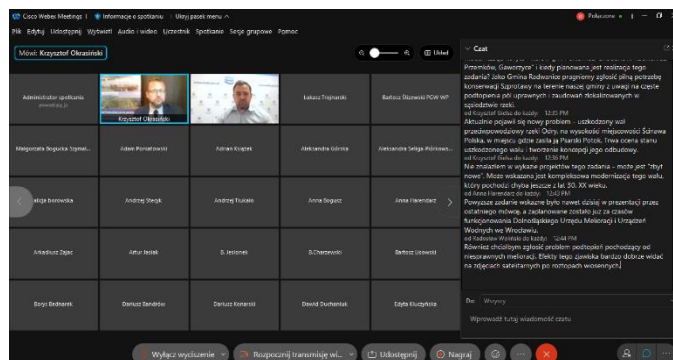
Cisco Webex Meetings | Informacje o spotkaniu | Ukryj pasek menu ^

Połączone

Plik Edytuj Udostępnij Wyświetl Audio i wideo Uczestnik Spotkanie Sesje grupowe Pomoc

Mówi: Krzysztof Okrasiński

Układ

Czat

Przemków, Gaworzyce" i kiedy planowana jest realizacja tego zadania? Jako Gmina Radwanice pragniemy zgłosić pilną potrzebę konserwacji Szprotawy na terenie naszej gminy z uwagi na częste podtopienia pól uprawnych i zaudowań zlokalizowanych w sąsiedztwie rzeki.

od Krzysztof Bielsa do każdy 12:35 PM

Aktualnie pojawił się nowy problem - uszkodzony wał przeciwpowodziowy rzeki Odry, na wysokości miejscowości Ścinawa Polska, w miejscu gdzie zaczyna się Psarski Potok. Trwa ocena stanu uszkodzonego wału i tworzenie koncepcji jego odbudowy.

od Krzysztof Bielsa do każdy 12:36 PM

Nie znalazłem w wykazie projektów tego zadania - może jest "zbyt nowe". Może wskazana jest kompleksowa modernizacja tego wału, który pochodzi chyba jeszcze z lat 50. XX wieku.

od Anna Harendarz do każdy 12:43 PM

Powyższe zadanie wskazane było nawet dzisiaj w prezentacji przez ostatniego mówcę, a zaplanowane zostało już za czasów funkcjonowania Dolnośląskiego Urzędu Melioracji i Urządzeń Wodnych we Wrocławiu.

od Radosław Wolnik do każdy 12:44 PM

Również chcielibyśmy zgłosić problem podtopień pochodzący od niesprawnych melioracji. Efekty tego zjawiska bardzo dobrze widać na zdjęciach satelitarnych po roztopach wiosennych.

Do: Wszyscy

Wprowadź tutaj wiadomość czatu

Administrator spotkania

Krzysztof Okrasiński

Łukasz Trojnarski

Barbara Olszewska PGW WP

Małgorzata Bogucka Szymal...

Adam Porcałowski

Adrian Krajzer

Aleksandra Górska

Aleksandra Seliga-Piórkows...

...talja borowska

Andrzej Stecyk

Andrzej Trukała

Anna Bogucz

Anna Harendarz

Arkadiusz Zając

Artur Jasiak

B. Jesionek

B.Charzewski

Bartosz Łosowski

Borys Bednarek

Dariusz Zandrów

Dariusz Konarski

Dawid Stachański

Edyta Kluczyńska

Wyłącz wyciszenie

Rozpocznij transmisję wi...

Udostępnij

Nagraj